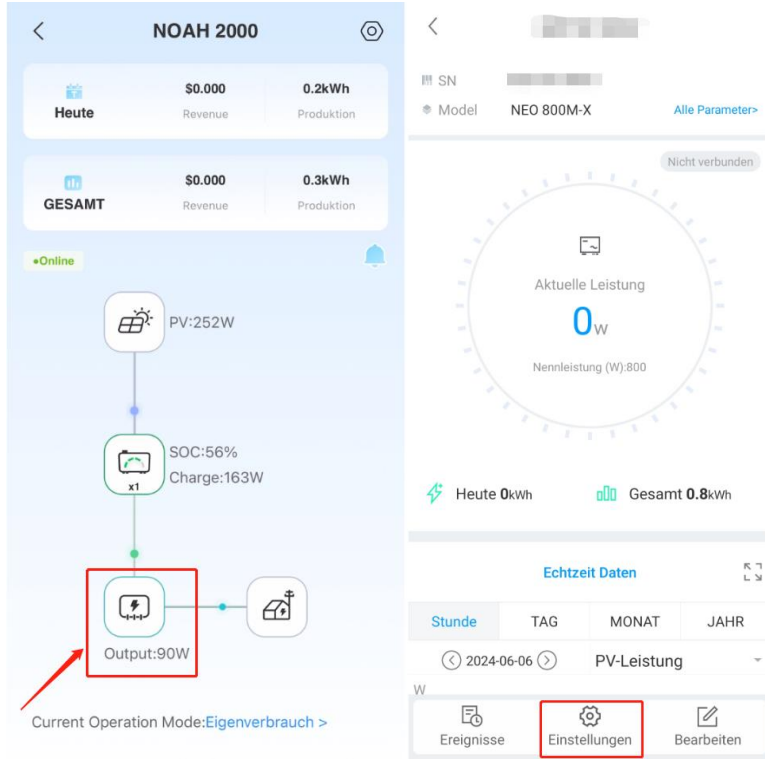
NOAH 2000

Heute $0.000 Revenue 0.2kWh Produktion

GESAMT $0.000 Revenue 0.3kWh Produktion

•Online

PV:252W

SOC:56%
Charge:163W
x1

Output:90W

Current Operation Mode:Eigenverbrauch >

SN
Model NEO 800M-X
Alle Parameter>

Nicht verbunden

Aktuelle Leistung
0W
Nennleistung (W):800

Heute 0kWh
Gesamt 0.8kWh

Echtzeit Daten

| Stunde | TAG | MONAT | JAHR |
|---|---|---|---|

2024-06-06 PV-Leistung
W

Ereignisse
Einstellungen
Bearbeiten